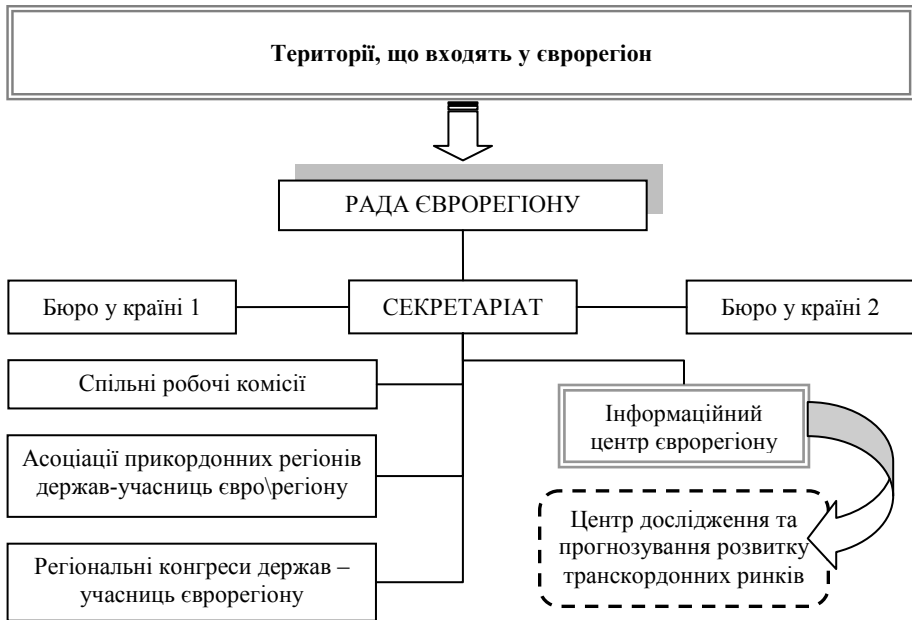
Території, що входять у єврорегіон

РАДА ЄВРОРЕГІОНУ

Бюро у країні 1

СЕКРЕТАРІАТ

Бюро у країні 2

Спільні робочі комісії

Інформаційний центр єврорегіону

Асоціації прикордонних регіонів держав-учасниць євро\регіону

Центр дослідження та прогнозування розвитку транскордонних ринків

Регіональні конгреси держав – учасниць єврорегіону